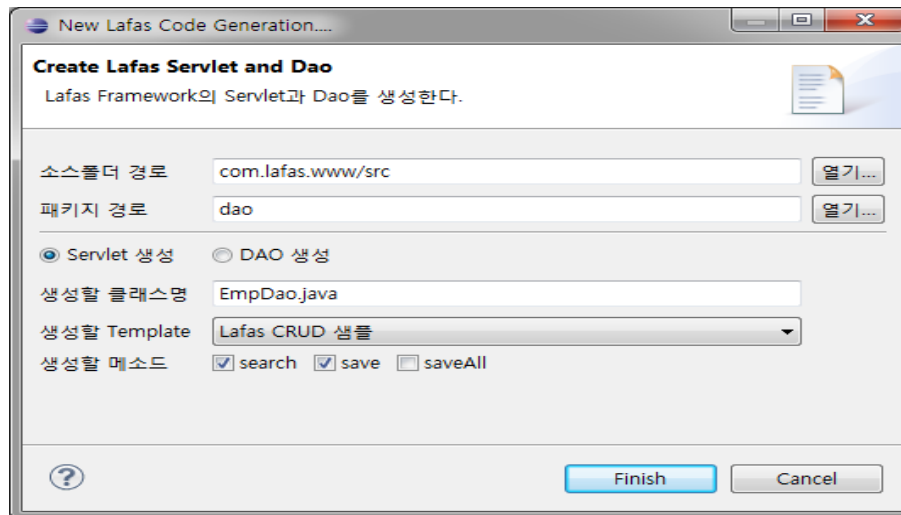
New Lafas Code Generation....

Create Lafas Servlet and Dao

Lafas Framework의 Servlet과 Dao를 생성한다.

소스폴더 경로 com.lafas.www/src 열기...

패키지 경로 dao 열기...

Servlet 생성 DAO 생성

생성할 클래스명 EmpDao.java

생성할 Template Lafas CRUD 샘플

생성할 메소드 search save saveAll

?

Finish Cancel